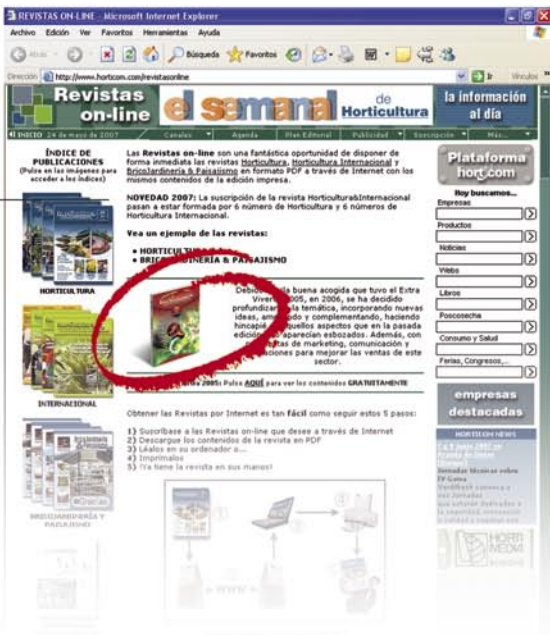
REVISTAS ON-LINE - Microsoft Internet Explorer

Archivo Edición Ver Favoritos Herramientas Ayuda

Atrás Búsqueda Favoritos

Dirección http://www.hortcom.com/revistasonline Ir Vínculos

Revistas on-line

el semanal de Horticultura

la información al día

INICIO 24 de mayo de 2007 Canales Agenda Plan Editorial Publicidad Suscripción Más...

ÍNDICE DE PUBLICACIONES
(Pulse en las imágenes para acceder a los índices)

HORTICULTURA

INTERNACIONAL

BRICOJARDINERÍA Y PAISAJISMO

Las Revistas on-line son una fantástica oportunidad de disponer de forma inmediata las revistas Horticultura, Horticultura Internacional y BricoJardinería & Paisajismo en formato PDF a través de Internet con los mismos contenidos de la edición impresa.

NOVEDAD 2007: La suscripción de la revista Horticultura&Internacional pasan a estar formada por 6 número de Horticultura y 6 números de Horticultura Internacional.

Vea un ejemplo de las revistas:

• HORTICULTU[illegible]
• BRIC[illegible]DINERÍA & PAISAJISMO

Debido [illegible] buena acogida que tuvo el Extra Viver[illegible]005, en 2006, se ha decidido profundiz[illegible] temática, incorporando nuevas ideas, am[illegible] y complementando, haciendo hincapié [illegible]quellos aspectos que en la pasada edición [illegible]parecían esbozados. Además, con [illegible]tas de marketing, comunicación y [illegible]ciones para mejorar las ventas de este sector.

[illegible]2005: Pulse AQUÍ para ver los contenidos GRATUITAMENTE

Obtener las Revistas por Internet es tan fácil como seguir estos 5 pasos:

1) Suscríbase a las Revistas on-line que desee a través de Internet
2) Descargue los contenidos de la revista en PDF
3) Léalos en su ordenador o...
4) Imprímalos
5) ¡Ya tiene la revista en sus manos!

Plataforma hort.com

Hoy buscamos...
Empresas
Productos
Noticias
Webs
Libros
Poscosecha
Consumo y Salud
Ferias, Congresos,...

empresas destacadas

HORTCOM NEWS

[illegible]

Jornadas técnicas sobre IV Gama

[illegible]

HORTI MEDIA